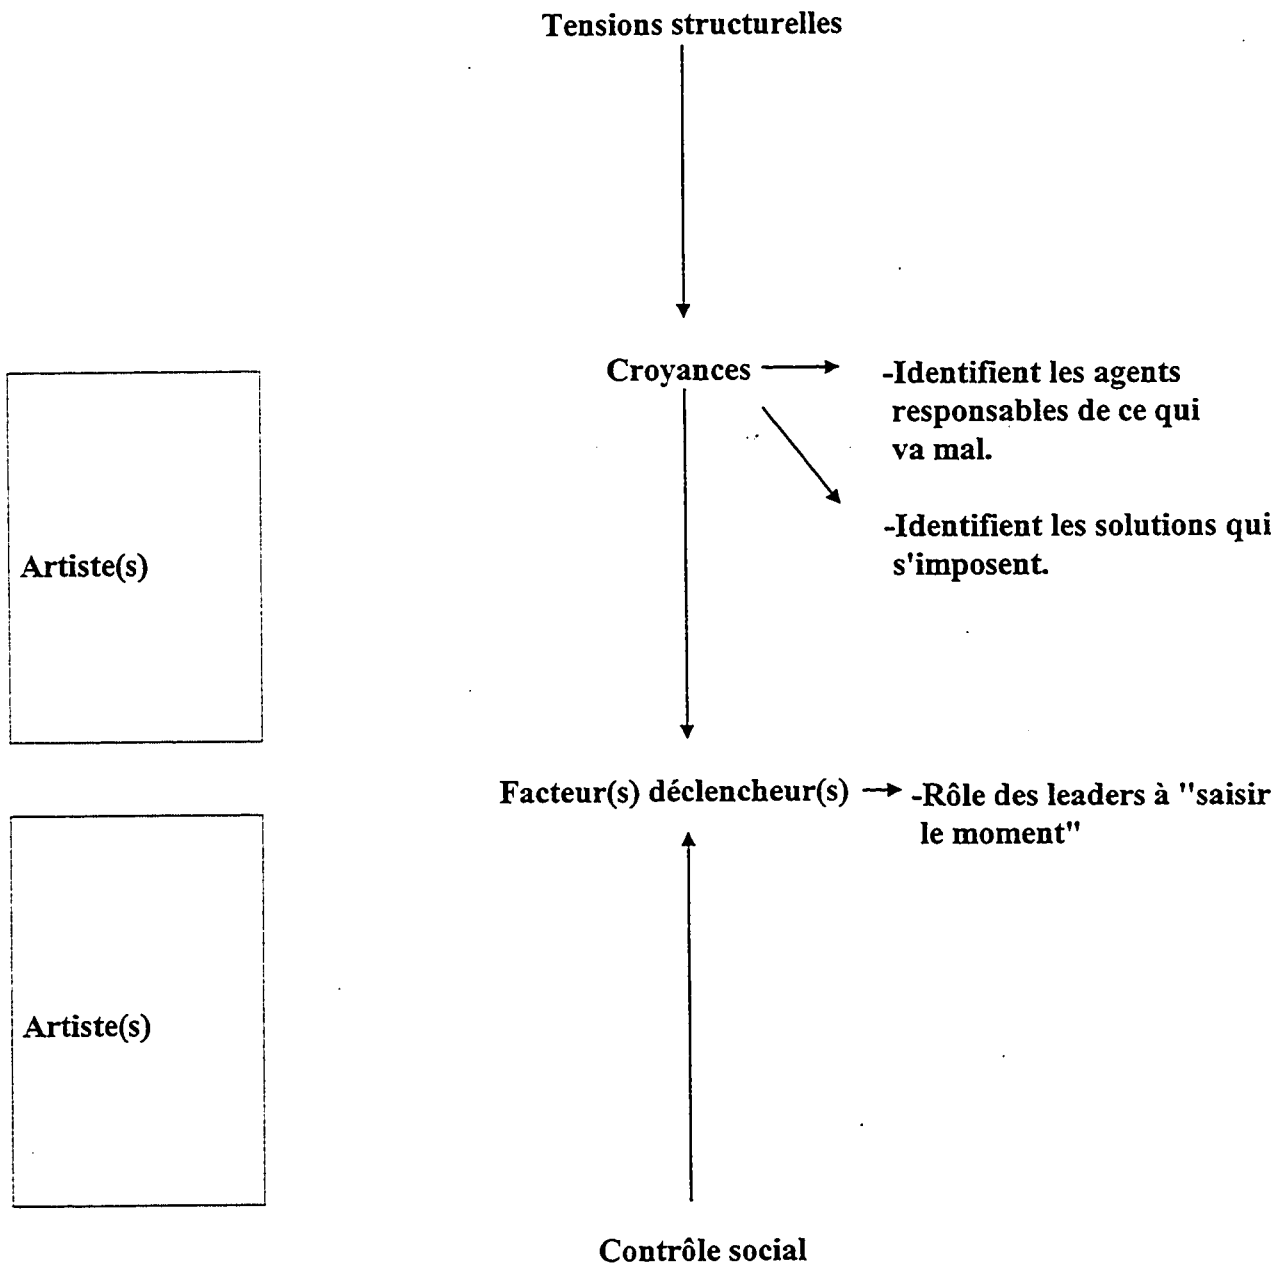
Tensions structurelles

Croyances

-Identifient les agents responsables de ce qui va mal.

-Identifient les solutions qui s'imposent.

Artiste(s)

Facteur(s) déclencheur(s)

-Rôle des leaders à "saisir le moment"

Artiste(s)

Contrôle social